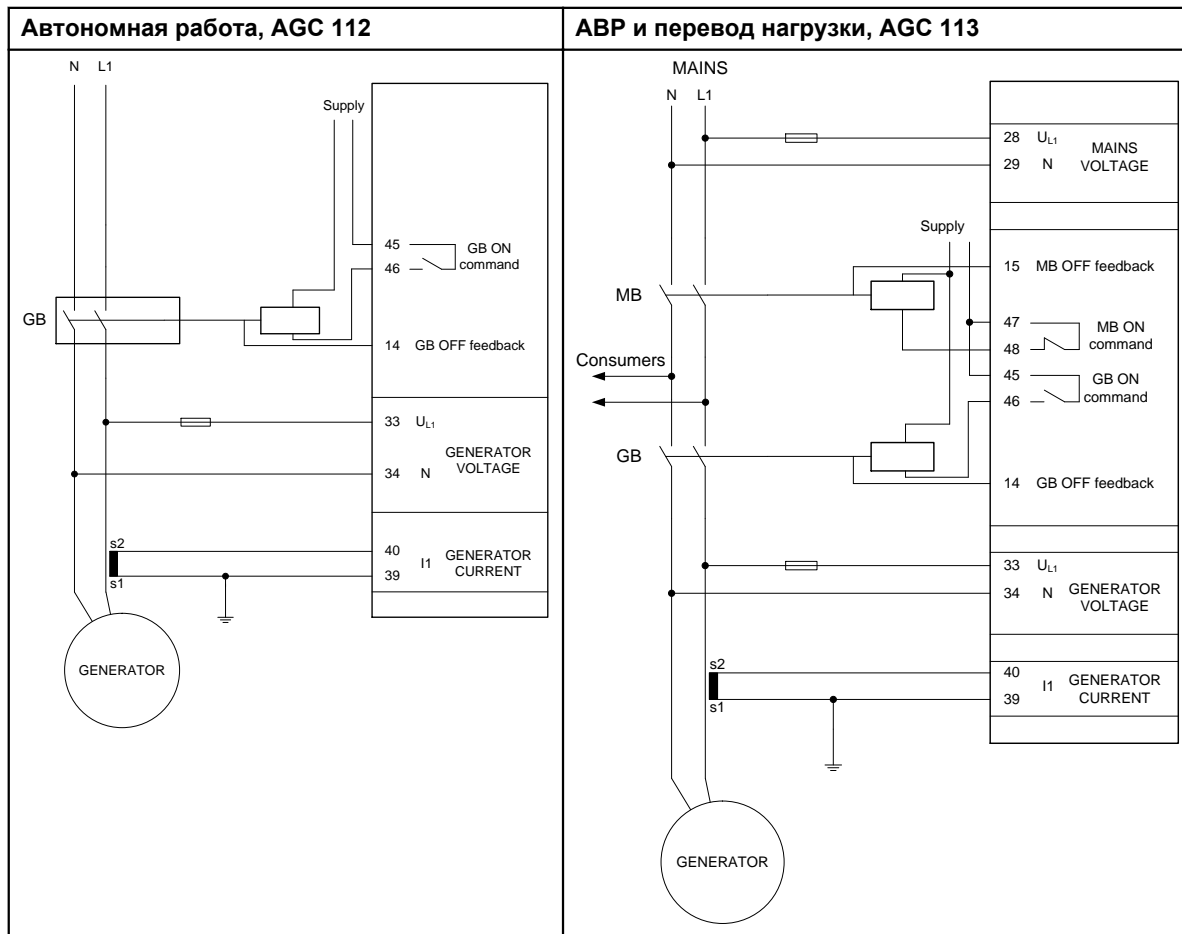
| Автономная работа, AGC 112 | АВР и перевод нагрузки, AGC 113 |
|---|---|

N L1

Supply

45 GB ON
46 command

GB

14 GB OFF feedback

33 $U_{L1}$

34 N GENERATOR VOLTAGE

s2
s1

40 I1 GENERATOR
39 CURRENT

GENERATOR

MAINS

N L1

28 $U_{L1}$
29 N MAINS VOLTAGE

Supply

15 MB OFF feedback

MB

47 MB ON
48 command

Consumers

45 GB ON
46 command

GB

14 GB OFF feedback

33 $U_{L1}$
34 N GENERATOR VOLTAGE

s2
s1

40 I1 GENERATOR
39 CURRENT

GENERATOR